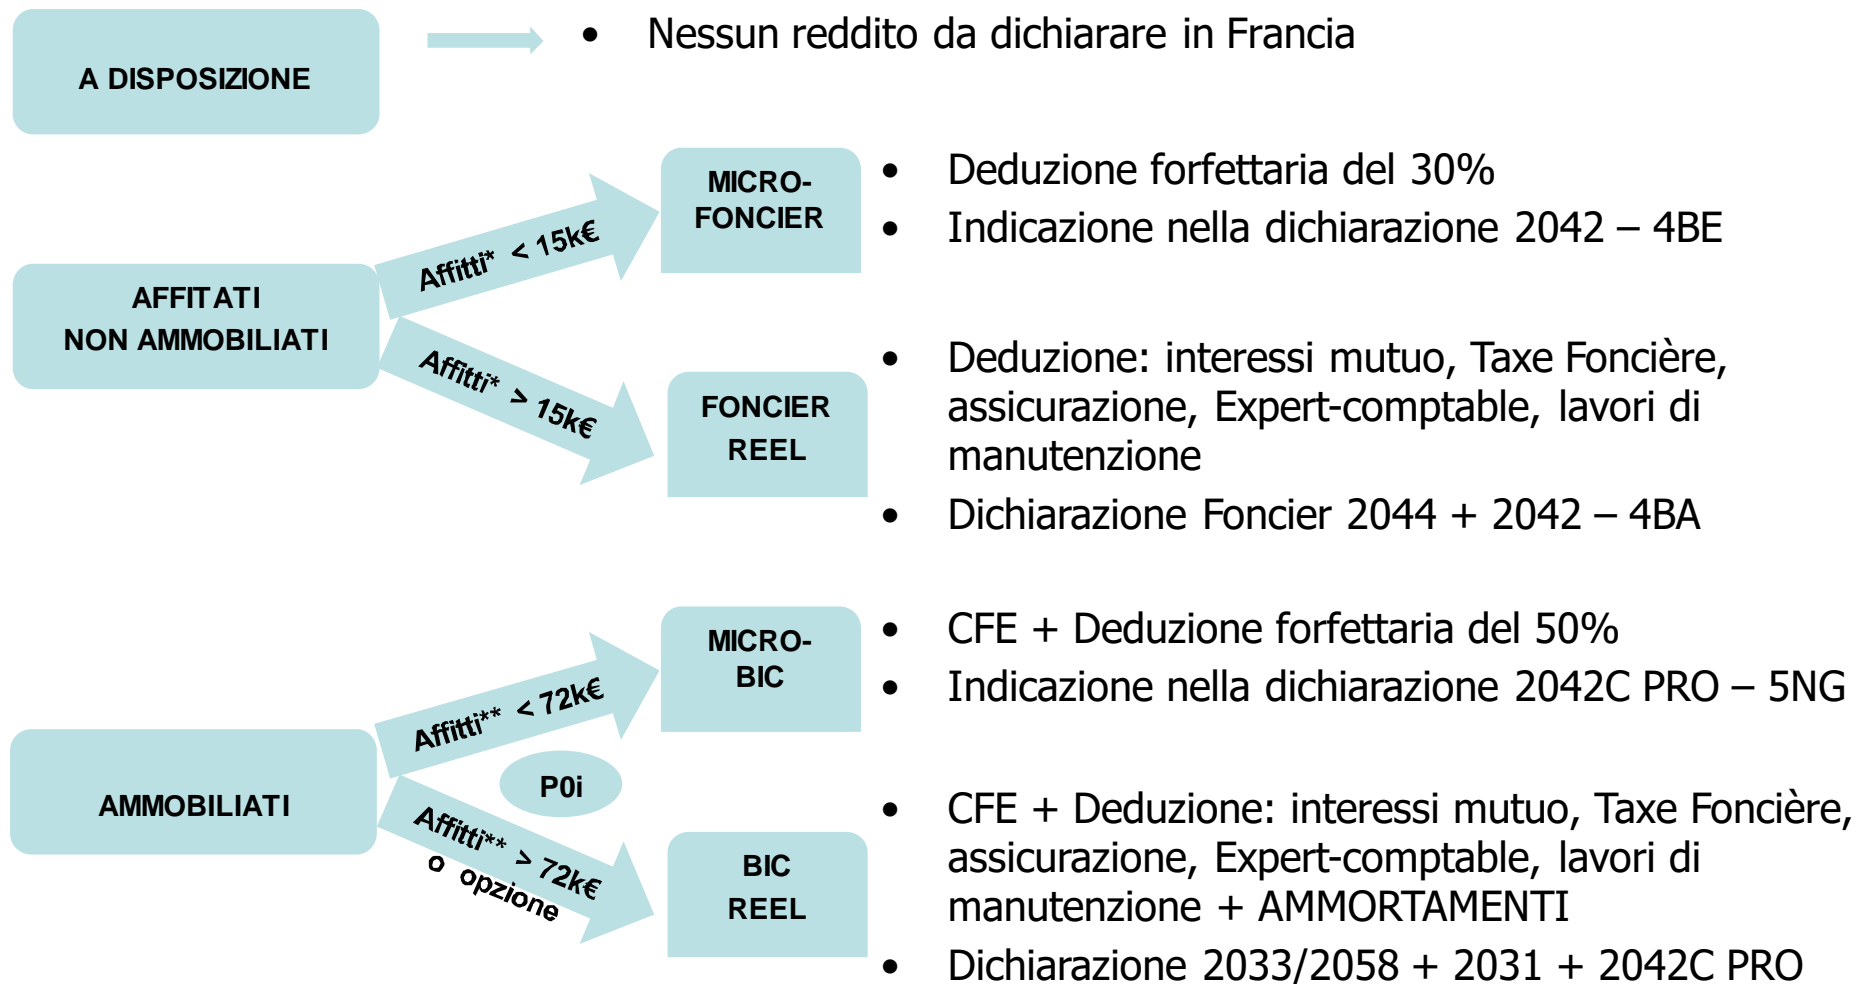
A DISPOSIZIONE

• Nessun reddito da dichiarare in Francia

AFFITATI NON AMMOBILIATI

Affitti* < 15k€

MICRO-FONCIER

• Deduzione forfettaria del 30%
• Indicazione nella dichiarazione 2042 – 4BE

Affitti* > 15k€

FONCIER REEL

• Deduzione: interessi mutuo, Taxe Foncière, assicurazione, Expert-comptable, lavori di manutenzione
• Dichiarazione Foncier 2044 + 2042 – 4BA

AMMOBILIATI

Affitti** < 72k€

MICRO-BIC

• CFE + Deduzione forfettaria del 50%
• Indicazione nella dichiarazione 2042C PRO – 5NG

P0i

Affitti** > 72k€ o opzione

BIC REEL

• CFE + Deduzione: interessi mutuo, Taxe Foncière, assicurazione, Expert-comptable, lavori di manutenzione + AMMORTAMENTI
• Dichiarazione 2033/2058 + 2031 + 2042C PRO